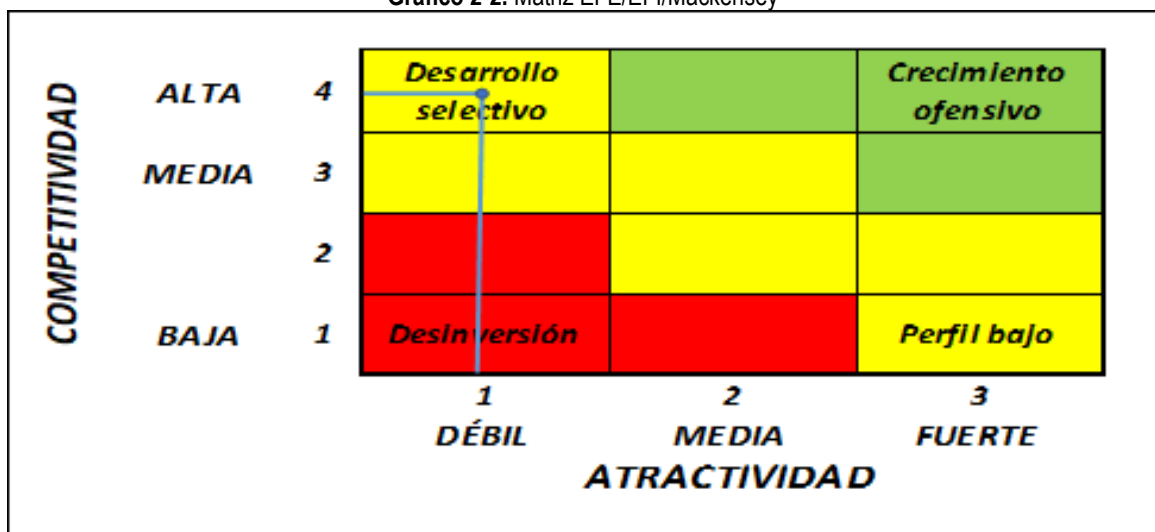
Gráfico 2-2. Matriz EFE/EFI/Mackensey

COMPETITIVIDAD

| | | | | |
|---|---|---|---|---|
| ALTA | 4 | Desarrollo selectivo | | Crecimiento ofensivo |
| MEDIA | 3 | | | |
| | 2 | | | |
| BAJA | 1 | Desinversión | | Perfil bajo |
| | | 1 DÉBIL | 2 MEDIA | 3 FUERTE |

ATRACTIVIDAD